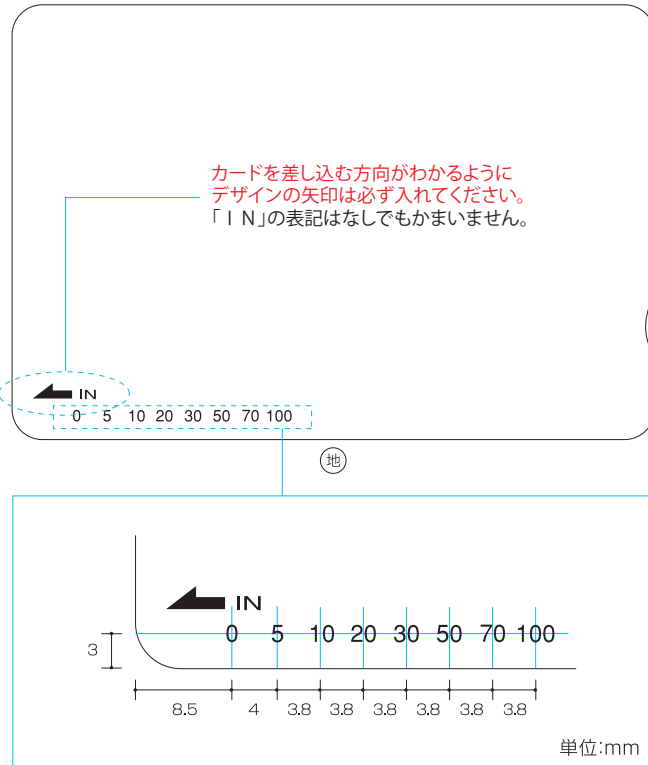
カードを差し込む方向がわかるように
デザインの矢印は必ず入れてください。
「ＩＮ」の表記はなしでもかまいません。

IN
0 5 10 20 30 50 70 100

地

IN
0 5 10 20 30 50 70 100

3

8.5 4 3.8 3.8 3.8 3.8 3.8 3.8

単位:mm